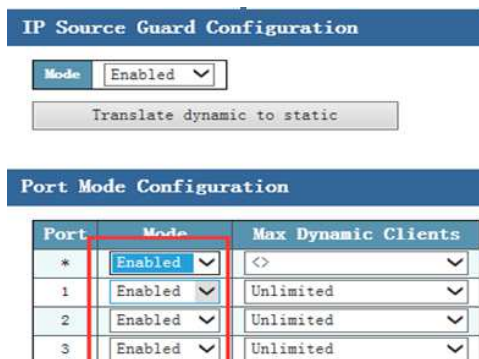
IP Source Guard Configuration

Mode Enabled

Translate dynamic to static

Port Mode Configuration

| Port | Mode | Max Dynamic Clients |
|---|---|---|
| * | Enabled | <> |
| 1 | Enabled | Unlimited |
| 2 | Enabled | Unlimited |
| 3 | Enabled | Unlimited |